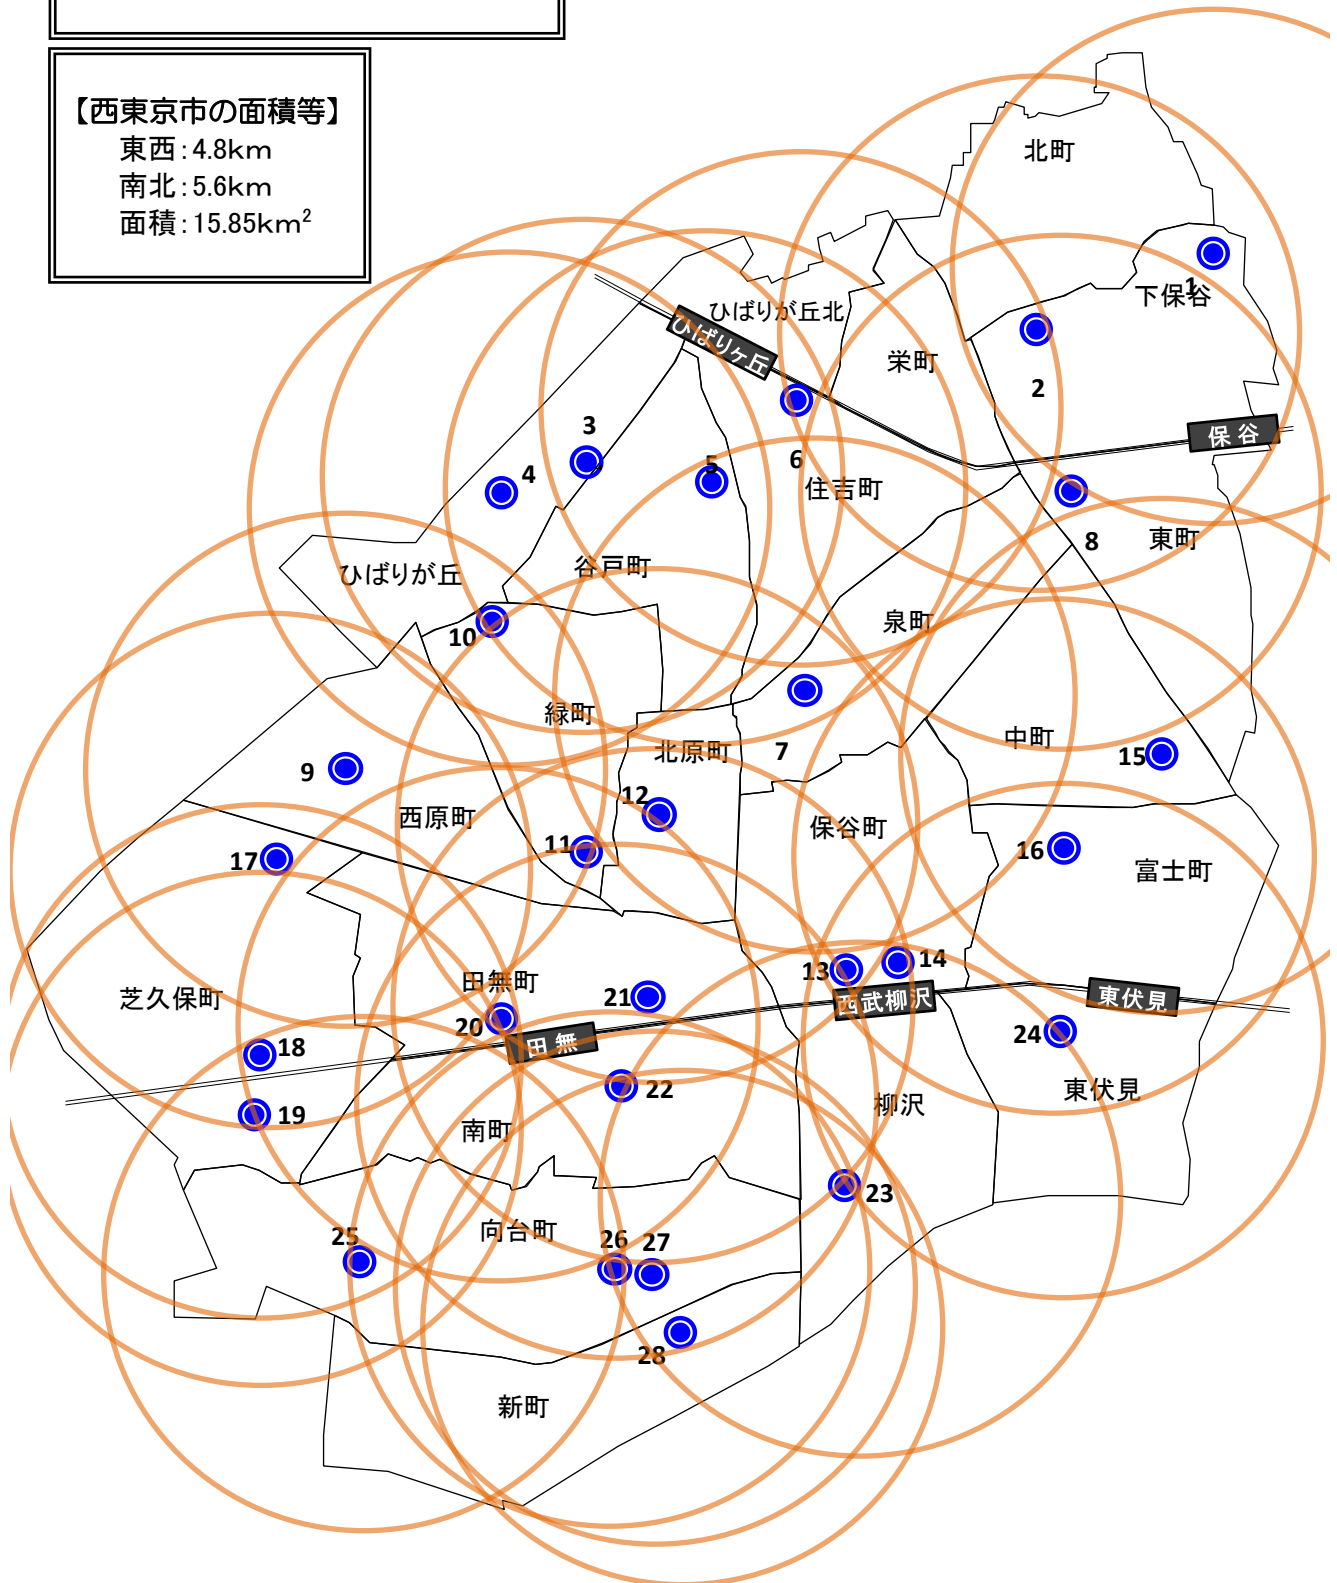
【西東京市の面積等】
東西：4.8km
南北：5.6km
面積：15.85km$^2$

北町
1
下保谷
ひばりが丘北
ひばりヶ丘
栄町
2
保谷
3
4
5
6
住吉町
8
東町
ひばりが丘
谷戸町
10
泉町
緑町
中町
9
北原町
7
15
12
西原町
保谷町
16
17
11
富士町
13
14
田無町
21
西武柳沢
東伏見
芝久保町
20
18
田無
24
22
東伏見
19
柳沢
南町
23
25
向台町
26
27
28
新町